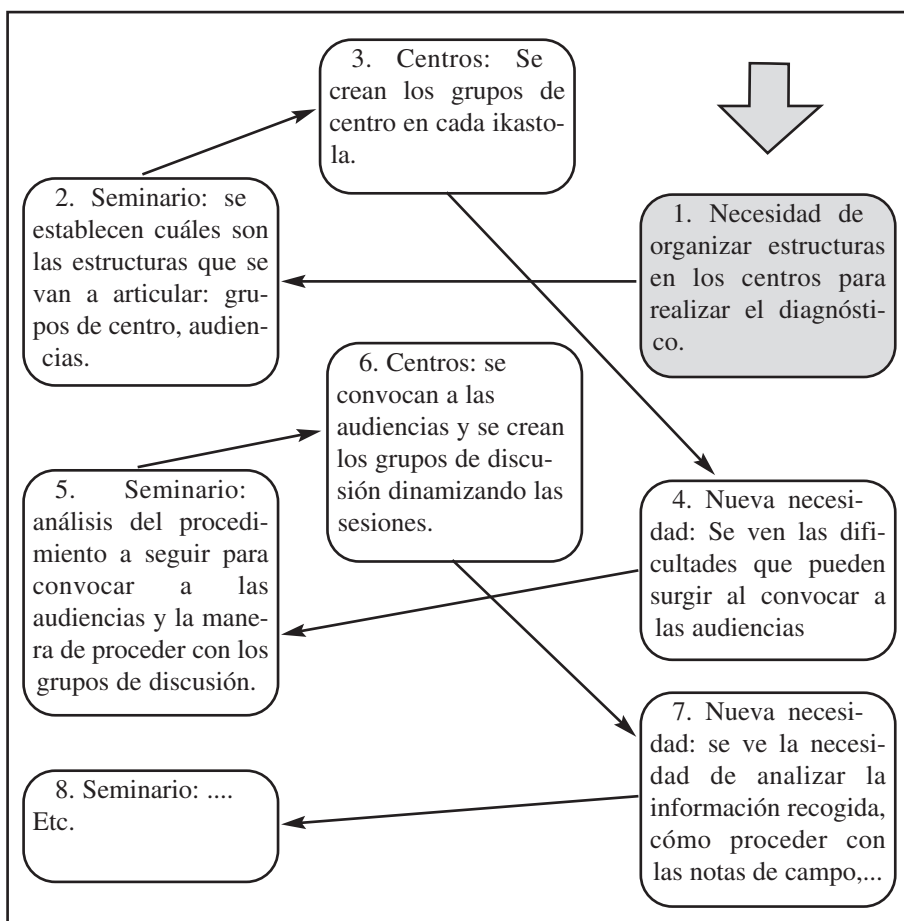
1. Necesidad de organizar estructuras en los centros para realizar el diagnóstico.

2. Seminario: se establecen cuáles son las estructuras que se van a articular: grupos de centro, audiencias.

3. Centros: Se crean los grupos de centro en cada ikastola.

4. Nueva necesidad: Se ven las dificultades que pueden surgir al convocar a las audiencias

5. Seminario: análisis del procedimiento a seguir para convocar a las audiencias y la manera de proceder con los grupos de discusión.

6. Centros: se convocan a las audiencias y se crean los grupos de discusión dinamizando las sesiones.

7. Nueva necesidad: se ve la necesidad de analizar la información recogida, cómo proceder con las notas de campo,...

8. Seminario: .... Etc.